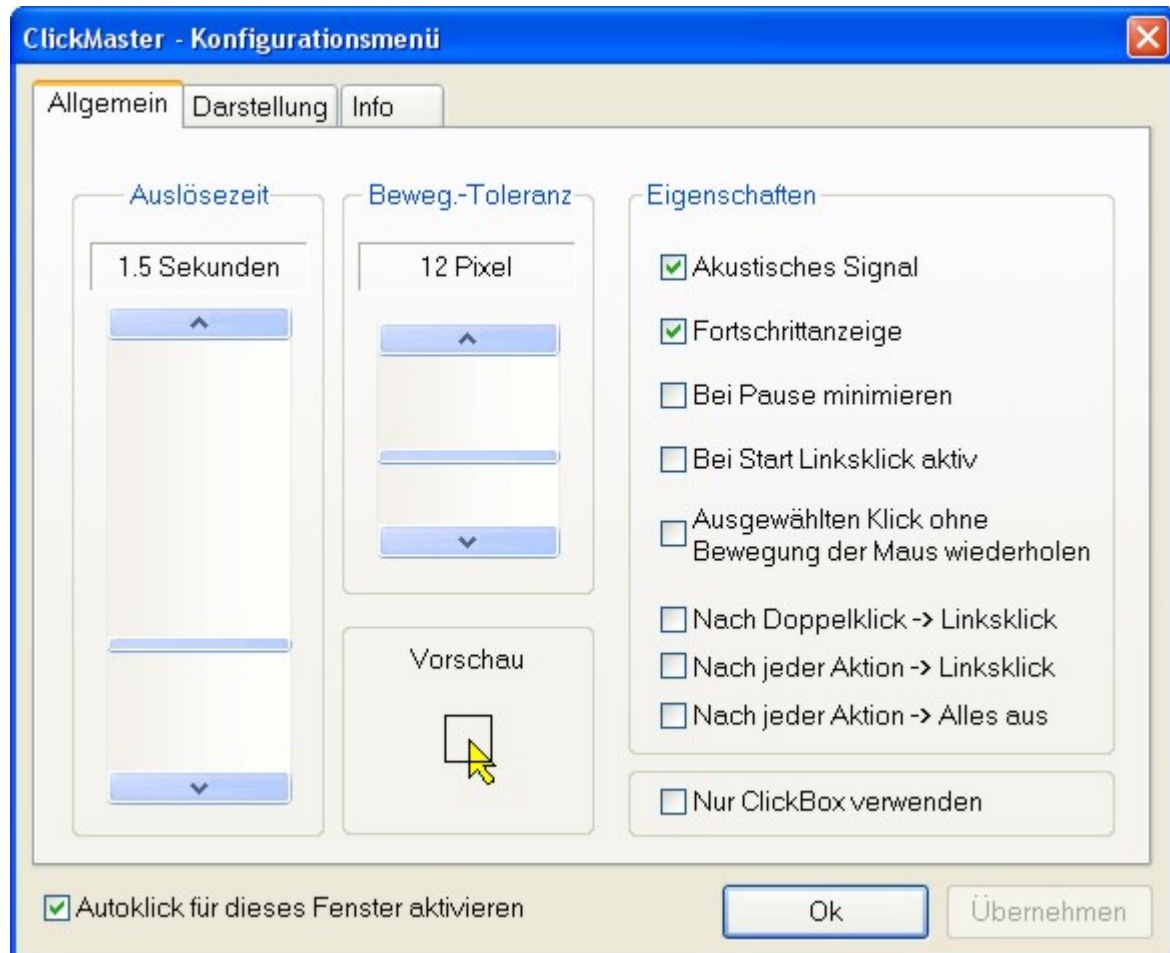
ClickMaster - Konfigurationsmenü

Allgemein | Darstellung | Info

Auslösezeit
1.5 Sekunden

Beweg.-Toleranz
12 Pixel

Vorschau

Eigenschaften
☑ Akustisches Signal
☑ Fortschrittanzeige
☐ Bei Pause minimieren
☐ Bei Start Linksklick aktiv
☐ Ausgewählten Klick ohne Bewegung der Maus wiederholen
☐ Nach Doppelklick -> Linksklick
☐ Nach jeder Aktion -> Linksklick
☐ Nach jeder Aktion -> Alles aus

☐ Nur ClickBox verwenden

☑ Autoklick für dieses Fenster aktivieren

Ok

Übernehmen